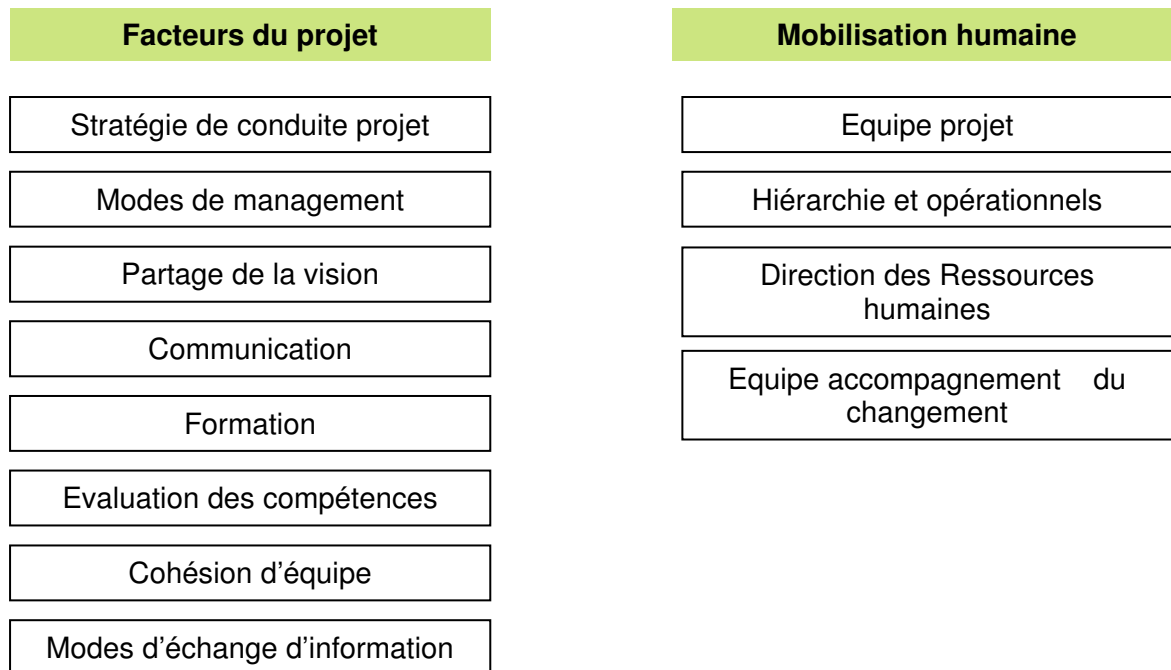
Facteurs du projet

Stratégie de conduite projet

Modes de management

Partage de la vision

Communication

Formation

Evaluation des compétences

Cohésion d'équipe

Modes d'échange d'information

Mobilisation humaine

Equipe projet

Hiérarchie et opérationnels

Direction des Ressources humaines

Equipe accompagnement du changement